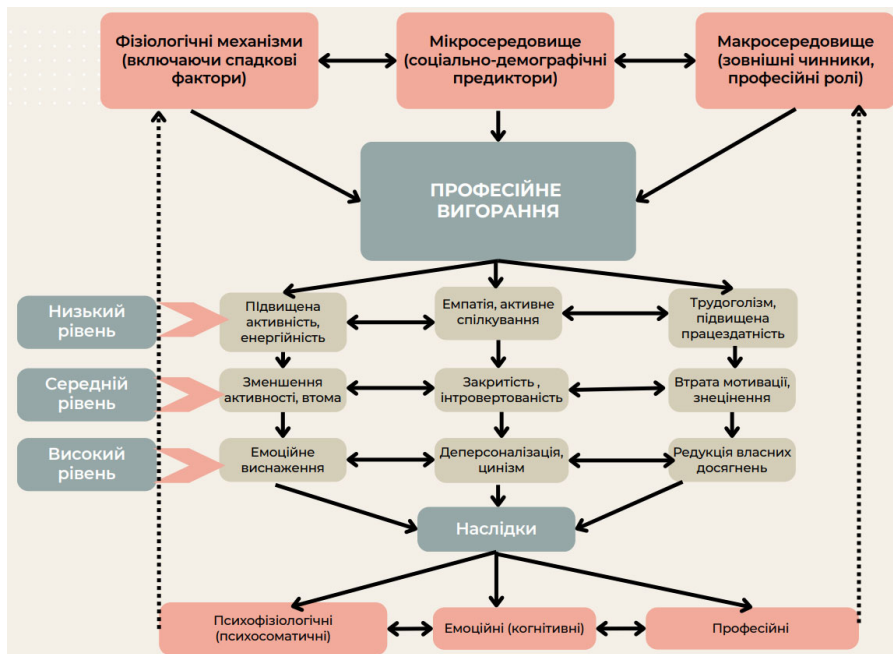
Фізіологічні механізми (включаючи спадкові фактори)

Мікросередовище (соціально-демографічні предиктори)

Макросередовище (зовнішні чинники, професійні ролі)

ПРОФЕСІЙНЕ ВИГОРАННЯ

Низький рівень

Підвищена активність, енергійність

Емпатія, активне спілкування

Трудоголізм, підвищена працездатність

Середній рівень

Зменшення активності, втома

Закритість , інтровертованість

Втрата мотивації, знецінення

Високий рівень

Емоційне виснаження

Деперсоналізація, цинізм

Редукція власних досягнень

Наслідки

Психофізіологічні (психосоматичні)

Емоційні (когнітивні)

Професійні